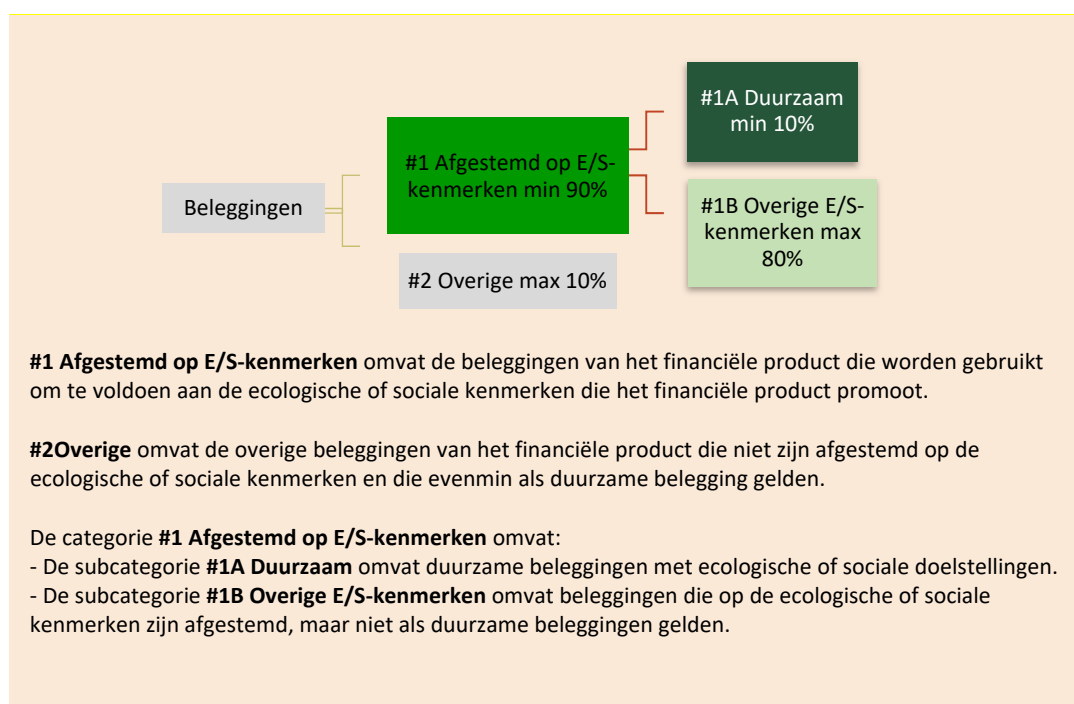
Beleggingen

#1 Afgestemd op E/S-kenmerken min 90%

#1A Duurzaam min 10%

#1B Overige E/S-kenmerken max 80%

#2 Overige max 10%

**#1 Afgestemd op E/S-kenmerken** omvat de beleggingen van het financiële product die worden gebruikt om te voldoen aan de ecologische of sociale kenmerken die het financiële product promoot.

**#2Overige** omvat de overige beleggingen van het financiële product die niet zijn afgestemd op de ecologische of sociale kenmerken en die evenmin als duurzame belegging gelden.

De categorie **#1 Afgestemd op E/S-kenmerken** omvat:
- De subcategorie **#1A Duurzaam** omvat duurzame beleggingen met ecologische of sociale doelstellingen.
- De subcategorie **#1B Overige E/S-kenmerken** omvat beleggingen die op de ecologische of sociale kenmerken zijn afgestemd, maar niet als duurzame beleggingen gelden.